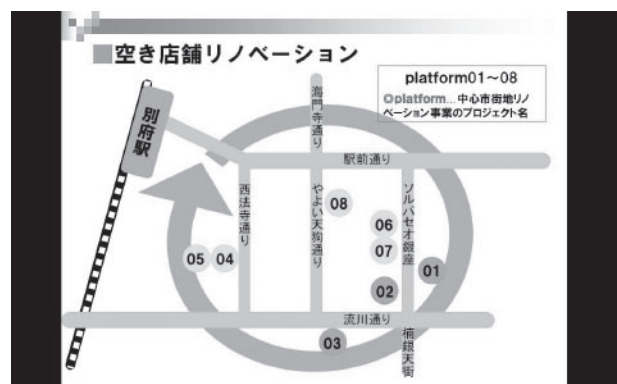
■空き店舗リノベーション

platform01～08
○platform…中心市街地リノベーション事業のプロジェクト名

別府駅

海門寺通り

駅前通り

西法寺通り

やよい天狗通り

ソルパセオ銀座

08

06

07

05

04

01

02

流川通り

03

楠銀天街